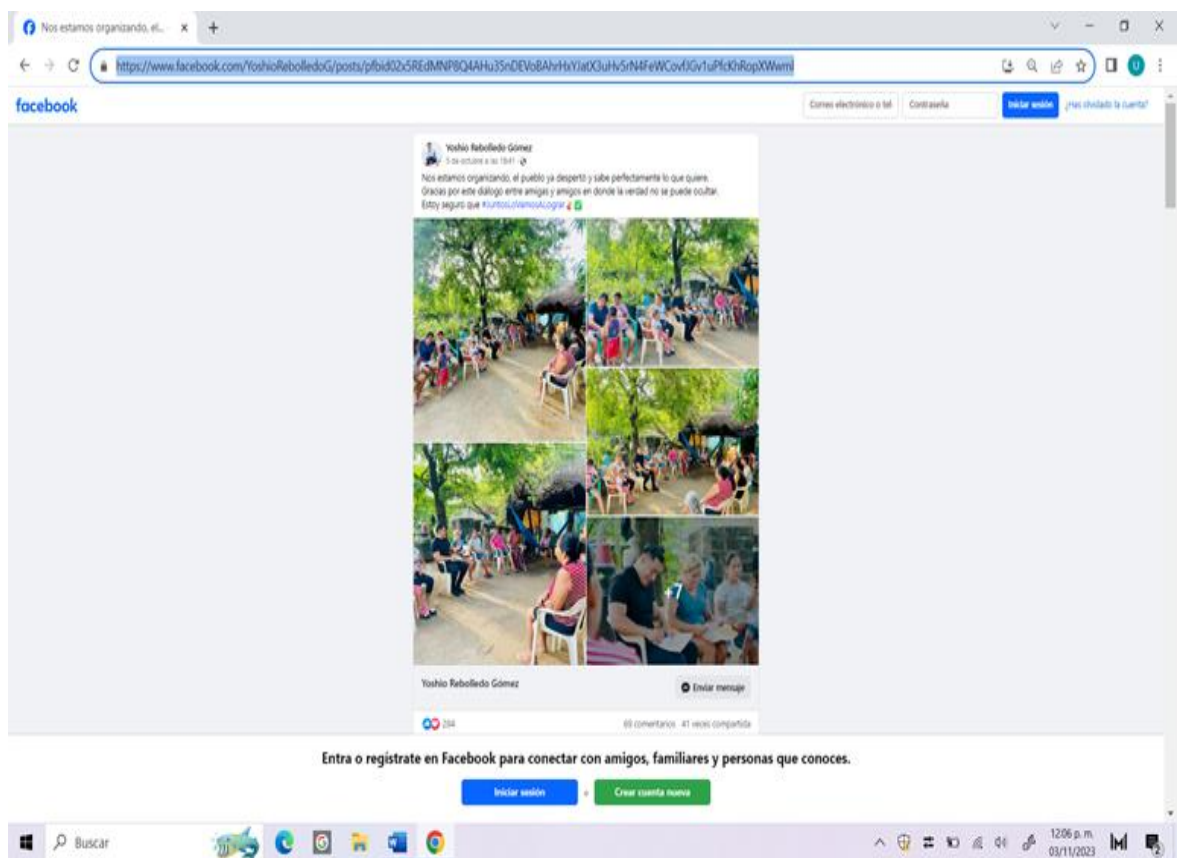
Nos estamos organizando, el... ×

https://www.facebook.com/YoshioRebolledoG/posts/pfbid02x5REdMNP8Q4AHu35nDEVoBAhrHxYJatX3uHv5rN4FeWCovfJGv1uPfcKhRopXWwml

facebook

Correo electrónico o tel

Contraseña

Iniciar sesión

¿Has olvidado la cuenta?

Yoshio Rebolledo Gómez
5 de octubre a las 18:41

Nos estamos organizando, el pueblo ya despertó y sabe perfectamente lo que quiere. Gracias por este diálogo entre amigas y amigos en donde la verdad no se puede ocultar. Estoy seguro que #JuntosLoVamosALograr

+7

Yoshio Rebolledo Gómez

Enviar mensaje

284

69 comentarios 41 veces compartida

Entra o regístrate en Facebook para conectar con amigos, familiares y personas que conoces.

Iniciar sesión

o

Crear cuenta nueva

Buscar

12:06 p. m.
03/11/2023